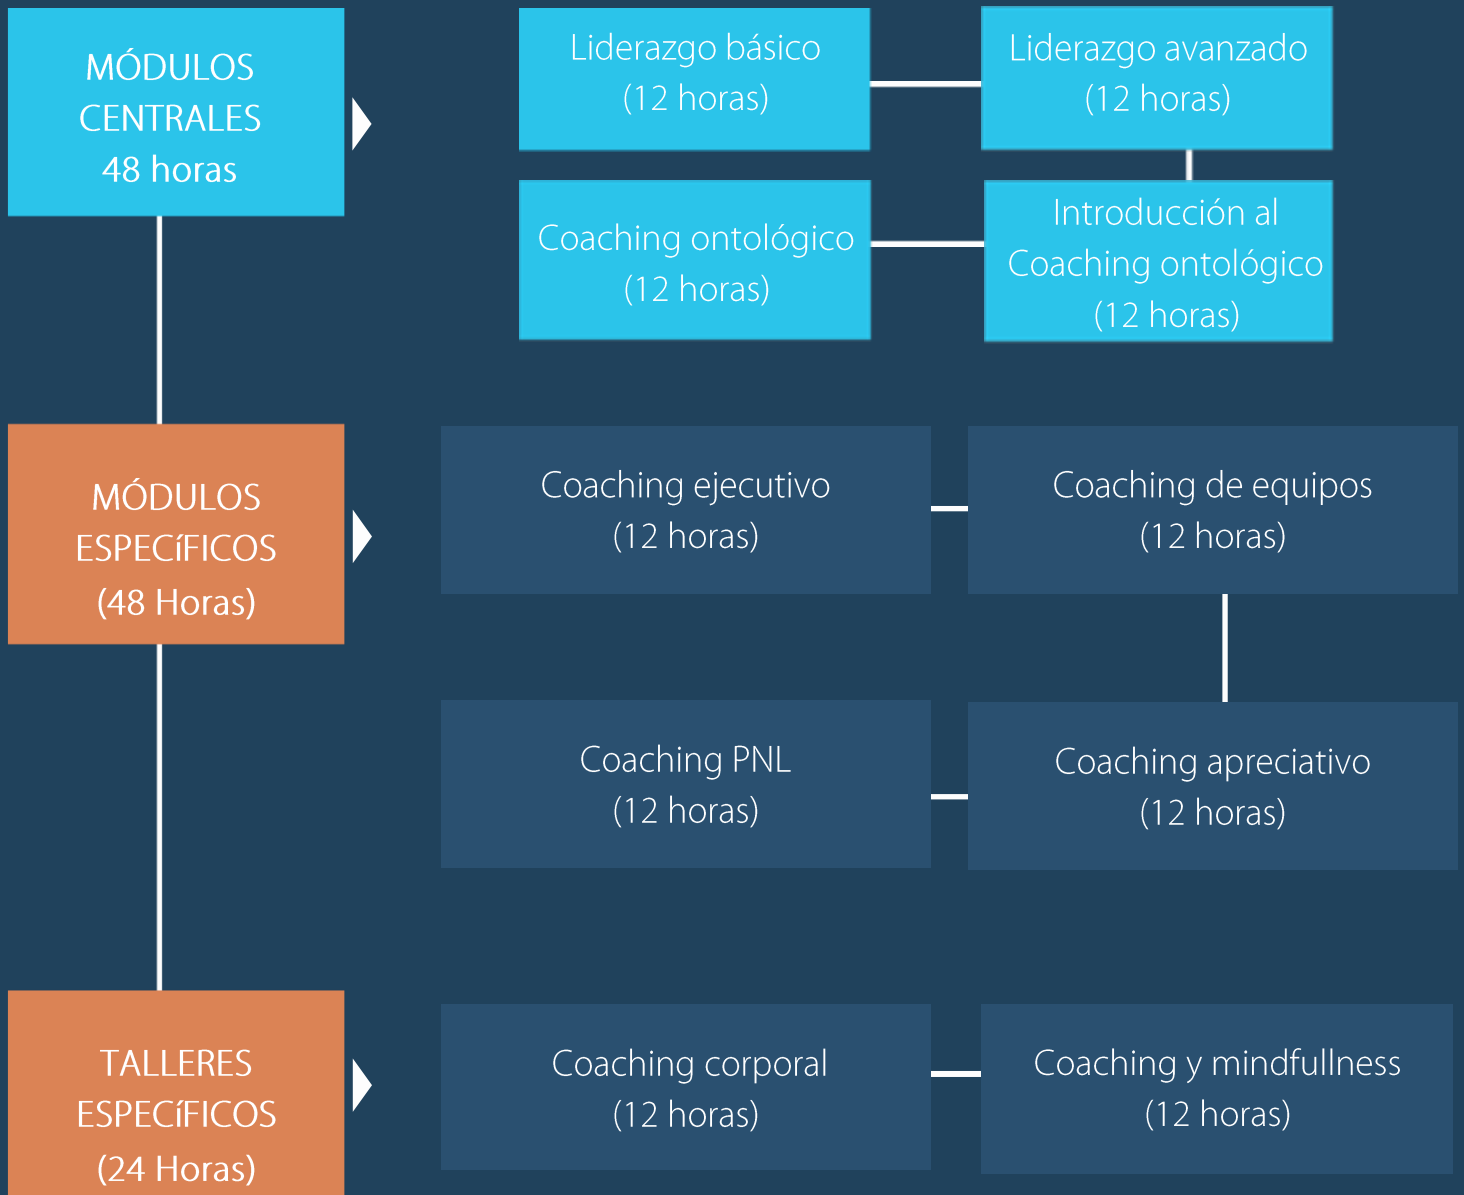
MÓDULOS CENTRALES 48 horas

Liderazgo básico (12 horas)

Liderazgo avanzado (12 horas)

Coaching ontológico (12 horas)

Introducción al Coaching ontológico (12 horas)

MÓDULOS ESPECíFICOS (48 Horas)

Coaching ejecutivo (12 horas)

Coaching de equipos (12 horas)

Coaching PNL (12 horas)

Coaching apreciativo (12 horas)

TALLERES ESPECíFICOS (24 Horas)

Coaching corporal (12 horas)

Coaching y mindfullness (12 horas)